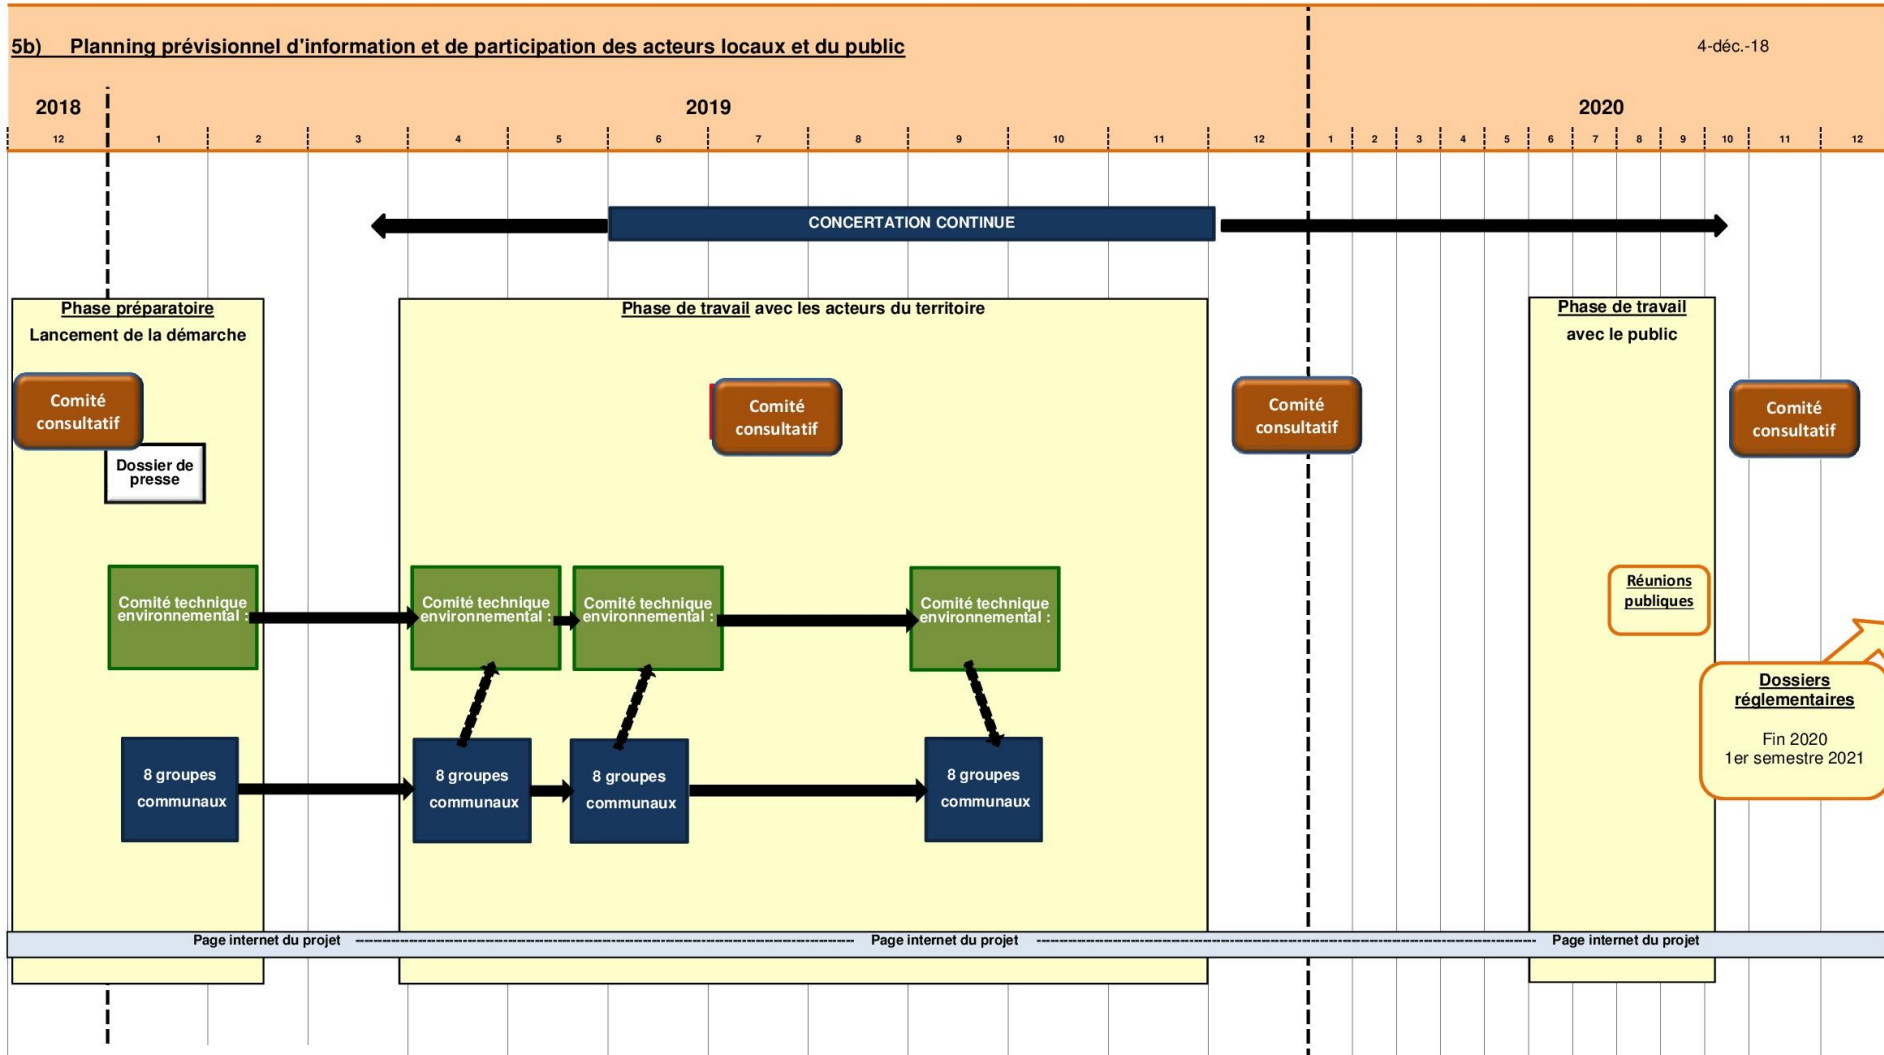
5b) Planning prévisionnel d'information et de participation des acteurs locaux et du public

4-déc.-18

2018

2019

2020

12 1 2 3 4 5 6 7 8 9 10 11 12 1 2 3 4 5 6 7 8 9 10 11 12

CONCERTATION CONTINUE

Phase préparatoire
Lancement de la démarche

Comité consultatif

Dossier de presse

Comité technique environnemental :

8 groupes communaux

Phase de travail avec les acteurs du territoire

Comité consultatif

Comité technique environnemental :

Comité technique environnemental :

Comité technique environnemental :

8 groupes communaux

8 groupes communaux

8 groupes communaux

Comité consultatif

Phase de travail
avec le public

Réunions publiques

Comité consultatif

Dossiers réglementaires

Fin 2020
1er semestre 2021

Page internet du projet ---------------------------------------- Page internet du projet ---------------------------------------- Page internet du projet